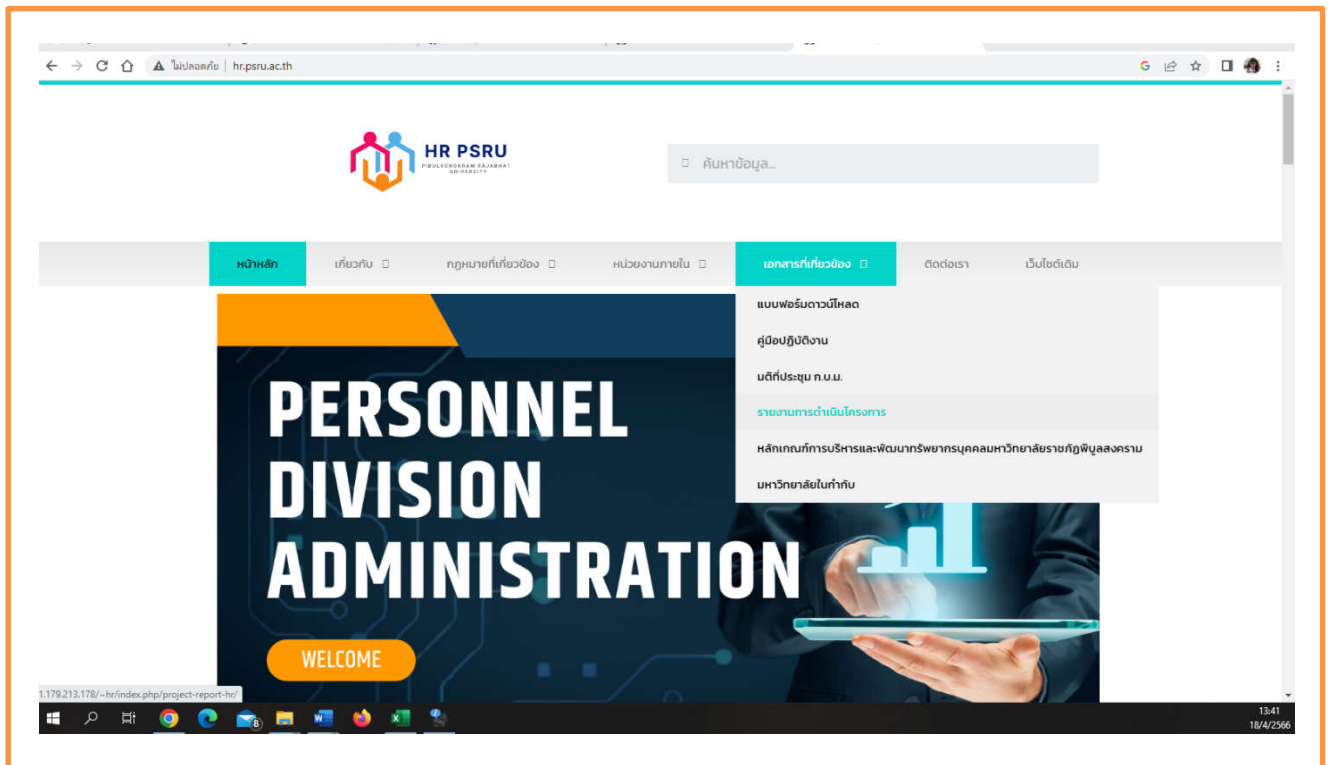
ไม่ปลอดภัย | hr.psru.ac.th

HR PSRU
PIBULSONGKRAM RAJABHAT UNIVERSITY

ค้นหาข้อมูล...

หน้าหลัก
เกี่ยวกับ
กฎหมายที่เกี่ยวข้อง
หน่วยงานภายใน
เอกสารที่เกี่ยวข้อง
ติดต่อเรา
เว็บไซต์เดิม

แบบฟอร์มดาวน์โหลด
คู่มือปฏิบัติงาน
มติที่ประชุม ก.บ.ม.
รายงานการดำเนินโครงการ
หลักเกณฑ์การบริหารและพัฒนาทรัพยากรบุคคลมหาวิทยาลัยราชภัฏพิบูลสงคราม
มหาวิทยาลัยในกำกับ

PERSONNEL
DIVISION
ADMINISTRATION

WELCOME

1.179.213.178/~hr/index.php/project-report-hr/

13:41
18/4/2566